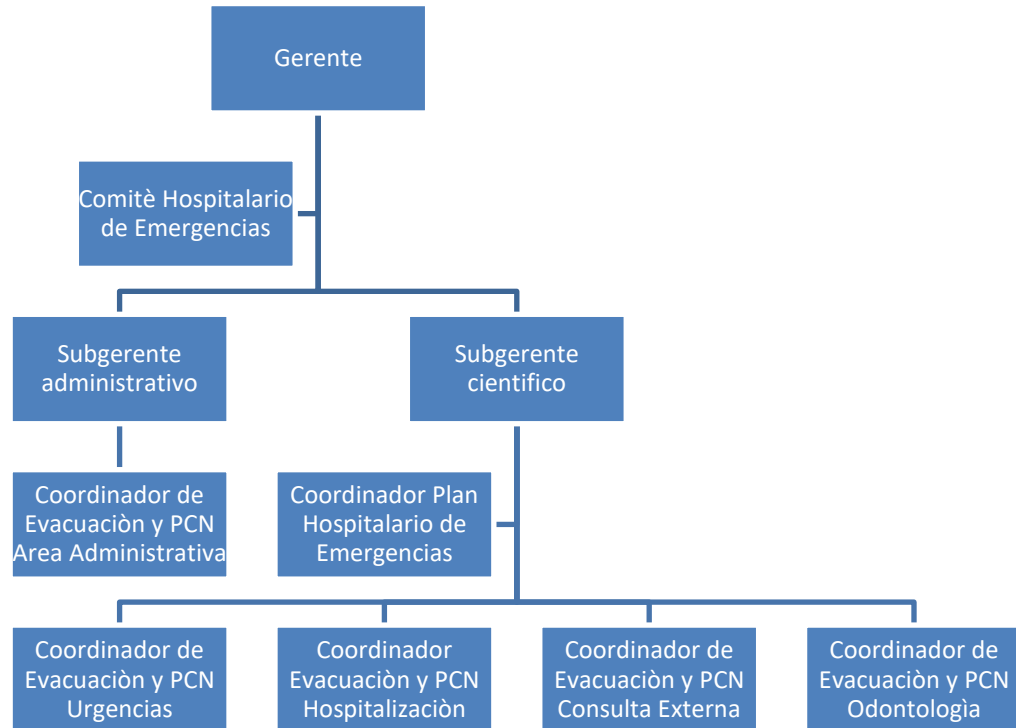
Gerente

Comitè Hospitalario de Emergencias

Subgerente administrativo

Subgerente cientifico

Coordinador de Evacuaciòn y PCN Area Administrativa

Coordinador Plan Hospitalario de Emergencias

Coordinador de Evacuaciòn y PCN Urgencias

Coordinador Evacuaciòn y PCN Hospitalizaciòn

Coordinador de Evacuaciòn y PCN Consulta Externa

Coordinador de Evacuaciòn y PCN Odontologìa